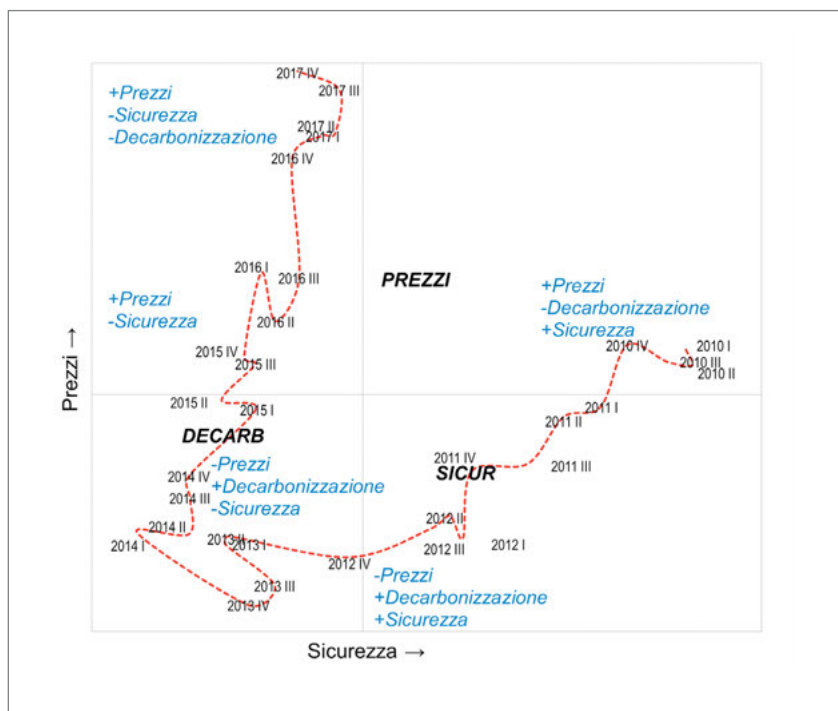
2017 IV
2017 III
+Prezzi
-Sicurezza
-Decarbonizzazione
2017 II
2017 I
2016 IV

2016 I
2016 III
PREZZI
+Prezzi
-Decarbonizzazione
+Sicurezza
+Prezzi
-Sicurezza
2016 II
2010 IV
2010 I
2010 III
2010 II
2015 IV
2015 III

2015 II
2015 I
2011 I
2011 II
DECARB
2011 IV
2011 III
-Prezzi
+Decarbonizzazione
-Sicurezza
2014 IV
2014 III
SICUR
2014 II
2012 II
2014 I
2013 II
2013 I
2012 III
2012 I
2012 IV
2013 III
2013 IV
-Prezzi
+Decarbonizzazione
+Sicurezza

Prezzi →
Sicurezza →